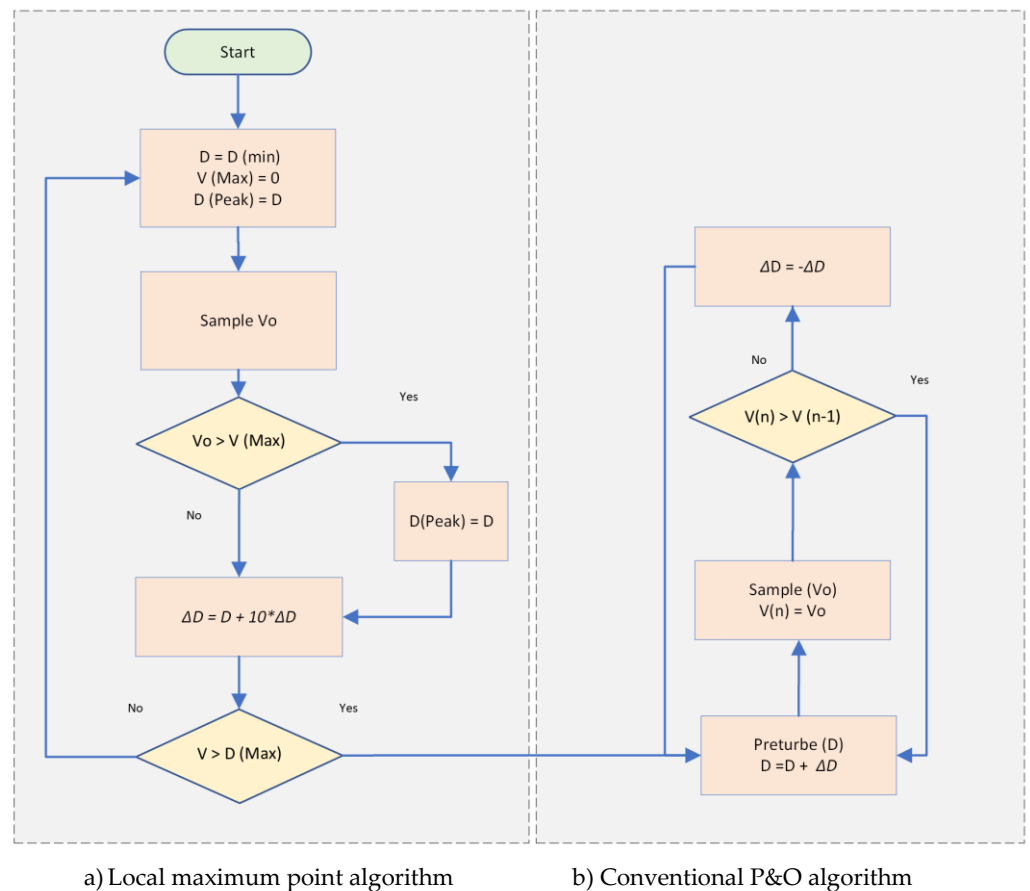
Start

D = D (min)
V (Max) = 0
D (Peak) = D

Sample Vo

Vo > V (Max)

Yes

No

D(Peak) = D

$\Delta D = D + 10*\Delta D$

No

Yes

V > D (Max)

$\Delta D = -\Delta D$

No

Yes

V(n) > V (n-1)

Sample (Vo)
V(n) = Vo

Preturbe (D)
D =D + $\Delta D$

a) Local maximum point algorithm

b) Conventional P&O algorithm